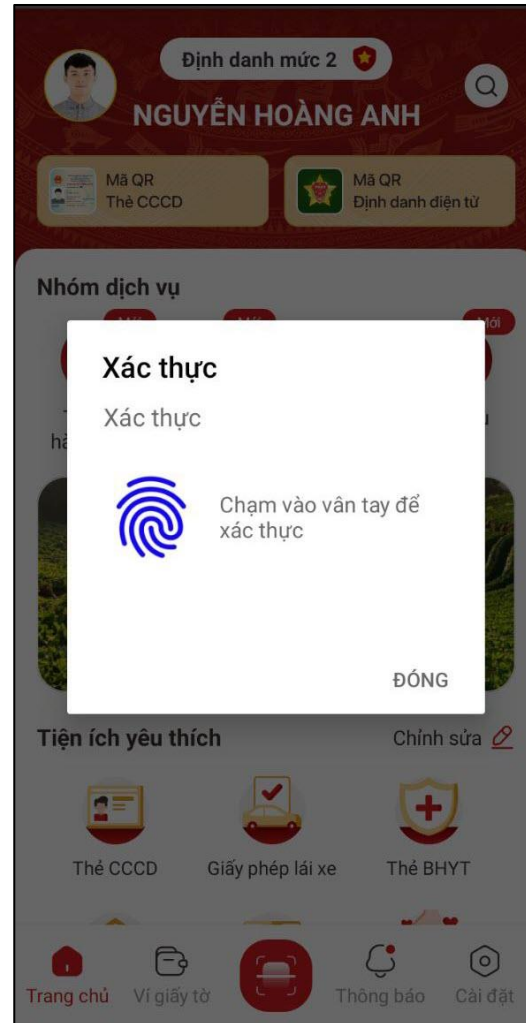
Định danh mức 2

NGUYỄN HOÀNG ANH

Mã QR
Thẻ CCCD

Mã QR
Định danh điện tử

Nhóm dịch vụ

Mới

Mới

Mới

Xác thực

Xác thực

Chạm vào vân tay để xác thực

ĐÓNG

Tiện ích yêu thích

Chỉnh sửa

Thẻ CCCD

Giấy phép lái xe

Thẻ BHYT

Trang chủ

Ví giấy tờ

Thông báo

Cài đặt